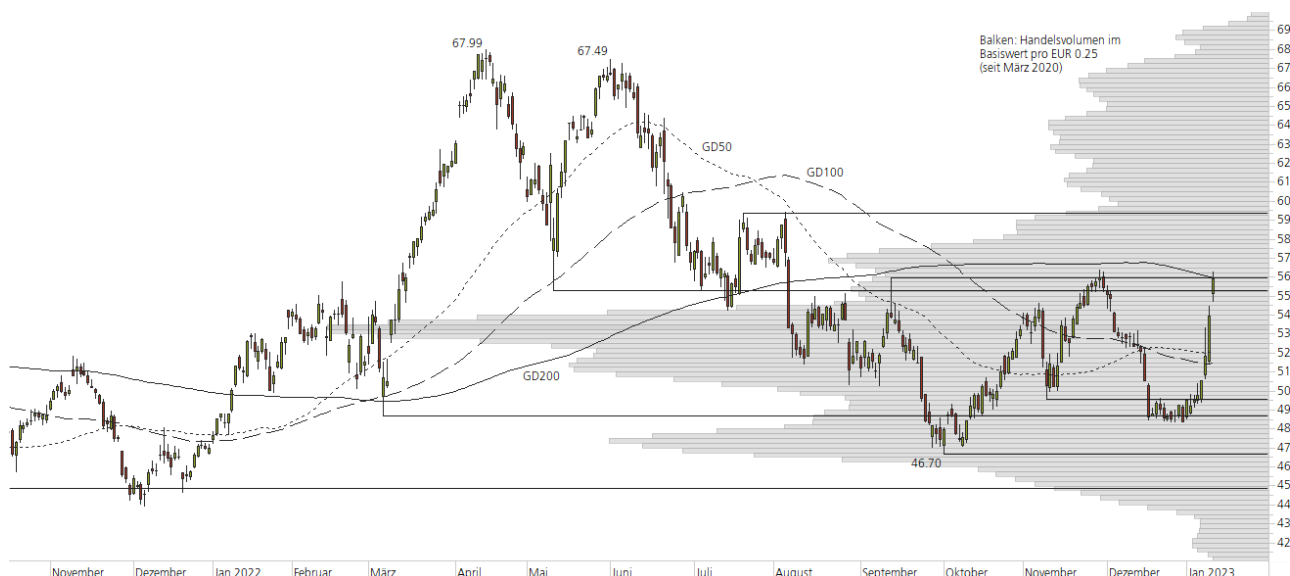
Balken: Handelsvolumen im Basiswert pro EUR 0.25 (seit März 2020)

67.99
67.49
GD50
GD100
GD200
46.70

69
68
67
66
65
64
63
62
61
60
59
58
57
56
55
54
53
52
51
50
49
48
47
46
45
44
43
42

November
Dezember
Jan 2022
Februar
März
April
Mai
Juni
Juli
August
September
Oktober
November
Dezember
Jan 2023